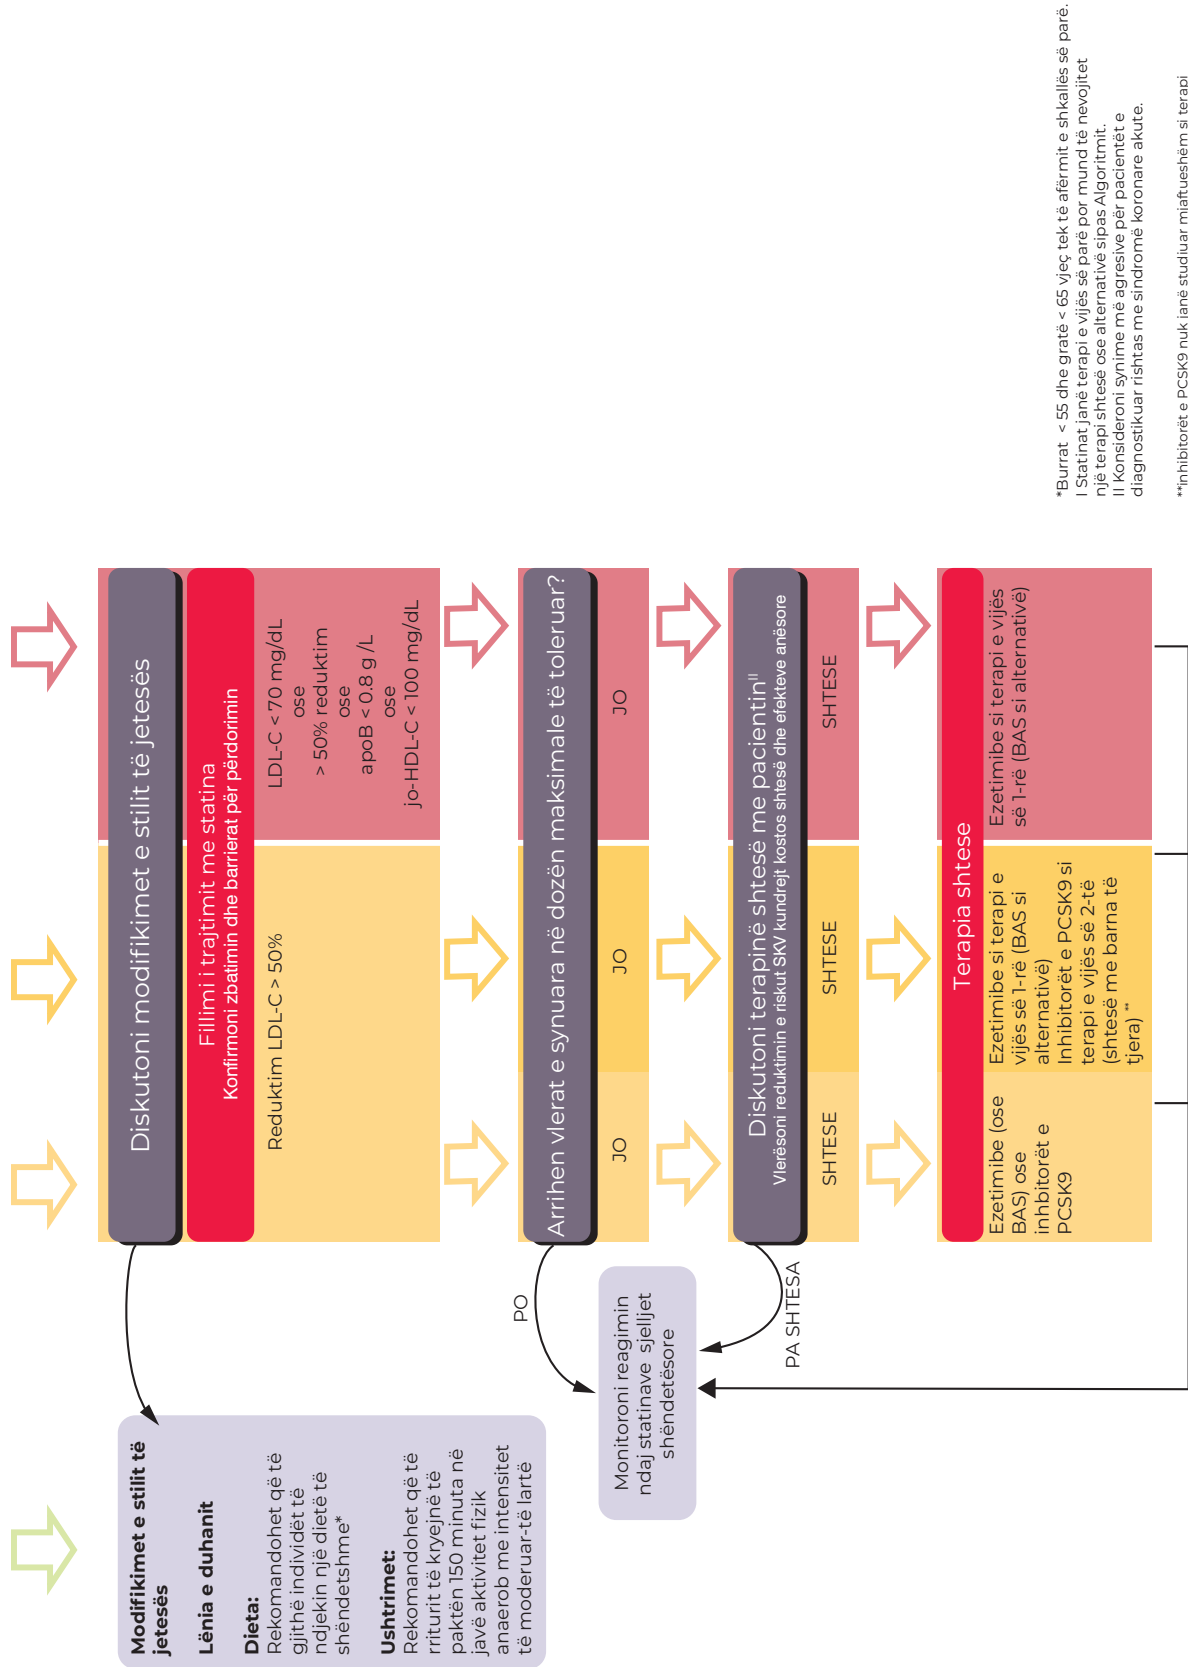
Diskutoni modifikimet e stilit të jetesës

Fillimi i trajtimit me statina
Konfirmoni zbatimin dhe barrierat për përdorimin

Reduktim LDL-C > 50%

LDL-C < 70 mg/dL
ose
> 50% reduktim
ose
apoB < 0.8 g /L
ose
jo-HDL-C < 100 mg/dL

Arrihen vlerat e synuara në dozën maksimale të toleruar?

JO

JO

JO

Diskutoni terapinë shtesë me pacientin$^{II}$
Vlerësoni reduktimin e riskut SKV kundrejt kostos shtesë dhe efekteve anësore

SHTESE

SHTESE

SHTESE

Terapia shtese

Ezetimibe (ose BAS) ose inhbitorët e PCSK9

Ezetimibe si terapi e vijës së 1-rë (BAS si alternativë)
Inhibitorët e PCSK9 si terapi e vijës së 2-të (shtesë me barna të tjera) **

Ezetimibe si terapi e vijës së 1-rë (BAS si alternativë)

PO

PA SHTESA

Monitoroni reagimin ndaj statinave sjelljet shëndetësore

Modifikimet e stilit të jetesës

Lënia e duhanit

Dieta:
Rekomandohet që të gjithë individët të ndjekin një dietë të shëndetshme*

Ushtrimet:
Rekomandohet që të rriturit të kryejnë të paktën 150 minuta në javë aktivitet fizik anaerob me intensitet të moderuar-të lartë

*Burrat < 55 dhe gratë < 65 vjeç tek të afërmit e shkallës së parë.
I Statinat janë terapi e vijës së parë por mund të nevojitet një terapi shtesë ose alternativë sipas Algoritmit.
II Konsideroni synime më agresive për pacientët e diagnostikuar rishtas me sindromë koronare akute.

**inhibitorët e PCSK9 nuk janë studiuar mjaftueshëm si terapi